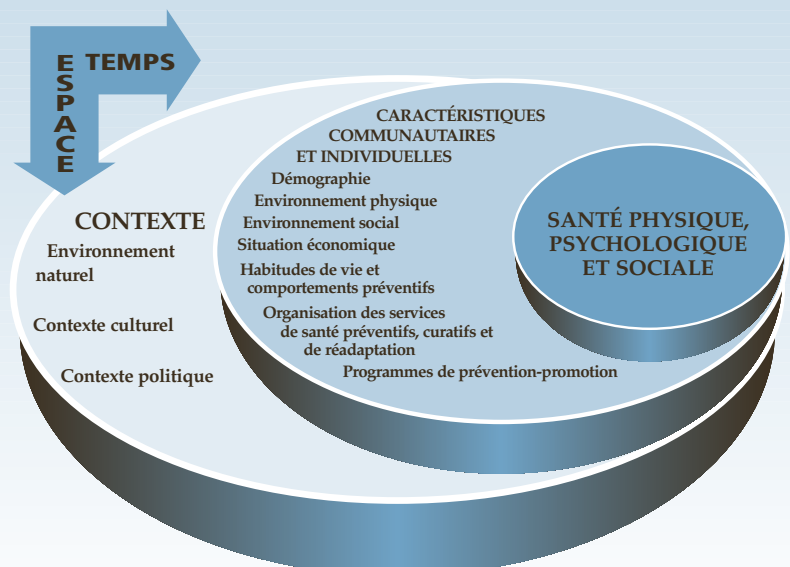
TEMPS

ESPACE

CONTEXTE

Environnement naturel

Contexte culturel

Contexte politique

CARACTÉRISTIQUES COMMUNAUTAIRES ET INDIVIDUELLES

Démographie

Environnement physique

Environnement social

Situation économique

Habitudes de vie et comportements préventifs

Organisation des services de santé préventifs, curatifs et de réadaptation

Programmes de prévention-promotion

SANTÉ PHYSIQUE, PSYCHOLOGIQUE ET SOCIALE